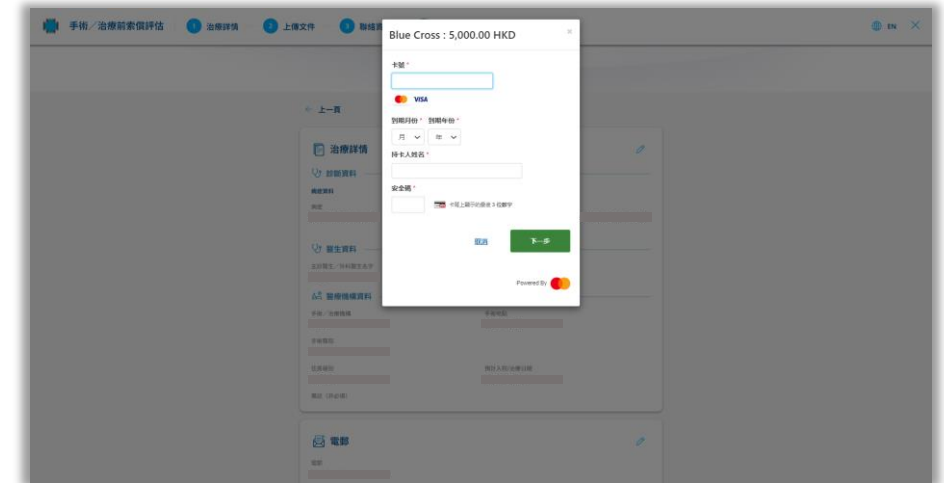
手術／治療前索償評估 1 治療詳情 2 上傳文件 3 聯絡資

EN

← 上一頁

治療詳情

診斷資料

醫生資料

醫療機構資料

電郵

Blue Cross : 5,000.00 HKD

卡號 *

VISA

到期月份 * 到期年份 *

月 年

持卡人姓名 *

安全碼 *

卡背上顯示的最後 3 位數字

取消

下一步

Powered By